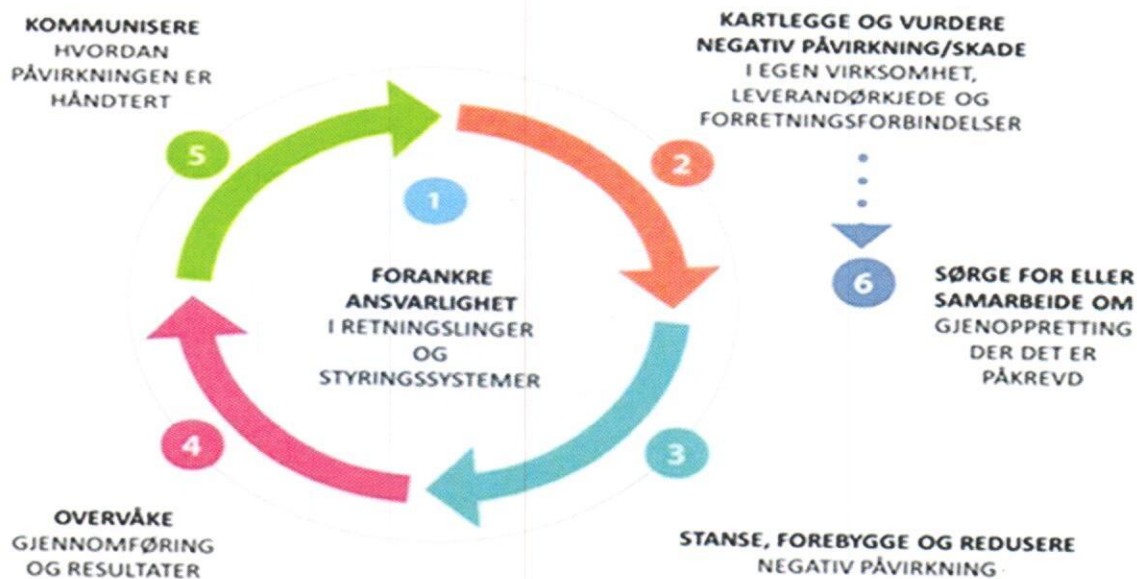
KOMMUNISERE
HVORDAN PÅVIRKNINGEN ER HÅNDTERT

5

KARTLEGGE OG VURDERE NEGATIV PÅVIRKNING/SKADE
I EGEN VIRKSOMHET, LEVERANDØRKJEDE OG FORRETNINGSFORBINDELSER

2

1

FORANKRE ANSVARLIGHET
I RETNINGSLINGER OG STYRINGSSYSTEMER

6

SØRGE FOR ELLER SAMARBEIDE OM
GJENOPPRETTING DER DET ER PÅKREVD

4

3

OVERVÅKE
GJENNOMFØRING OG RESULTATER

STANSE, FOREBYGGE OG REDUSERE
NEGATIV PÅVIRKNING